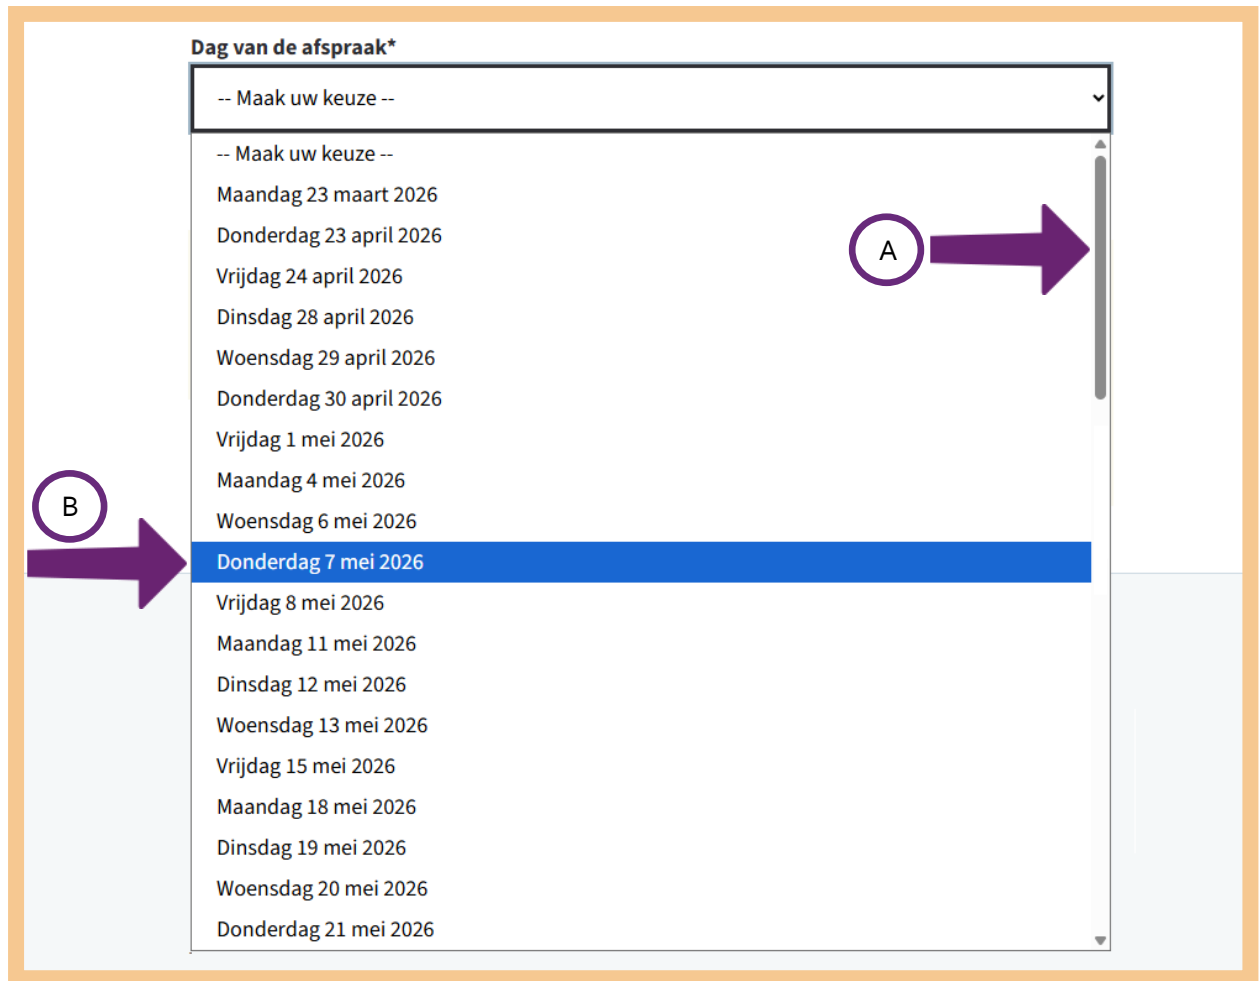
Dag van de afspraak*

-- Maak uw keuze --

-- Maak uw keuze --
Maandag 23 maart 2026
Donderdag 23 april 2026
Vrijdag 24 april 2026
Dinsdag 28 april 2026
Woensdag 29 april 2026
Donderdag 30 april 2026
Vrijdag 1 mei 2026
Maandag 4 mei 2026
Woensdag 6 mei 2026
Donderdag 7 mei 2026
Vrijdag 8 mei 2026
Maandag 11 mei 2026
Dinsdag 12 mei 2026
Woensdag 13 mei 2026
Vrijdag 15 mei 2026
Maandag 18 mei 2026
Dinsdag 19 mei 2026
Woensdag 20 mei 2026
Donderdag 21 mei 2026

A

B